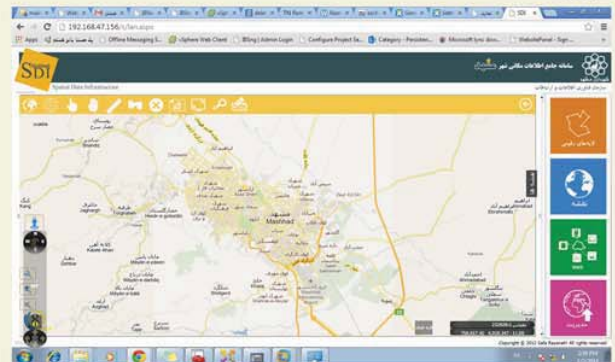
192.168.47.156/sdi/fan.aspx

Apps | Offline Messaging S... | vSphere Web Client | BBlog | Admin Login | Configure Project Se... | Category - Persisten... | Microsoft lync don... | WebsitePanel - Sign...

SDI
Spatial Data Infrastructure

سامانه جامع اطلاعات مکانی شهر مشهد

شهرداری مشهد

سازمان فناوری اطلاعات و ارتباطات

لایه های دلخواه

نقشه

Mashhad

Copyright © 2012 Safa Rayaneh All rights reserved